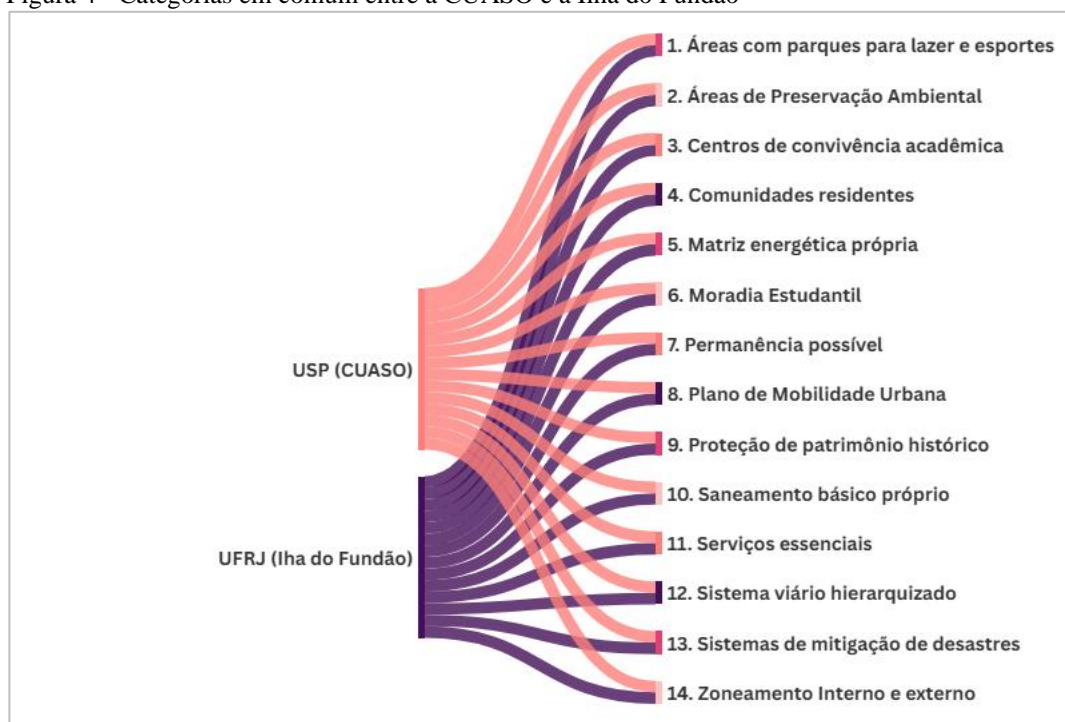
Figura 4 - Categorias em comum entre a CUASO e a Ilha do Fundão

USP (CUASO)

UFRJ (Iha do Fundão)

1. Áreas com parques para lazer e esportes
2. Áreas de Preservação Ambiental
3. Centros de convivência acadêmica
4. Comunidades residentes
5. Matriz energética própria
6. Moradia Estudantil
7. Permanência possível
8. Plano de Mobilidade Urbana
9. Proteção de patrimônio histórico
10. Saneamento básico próprio
11. Serviços essenciais
12. Sistema viário hierarquizado
13. Sistemas de mitigação de desastres
14. Zoneamento Interno e externo